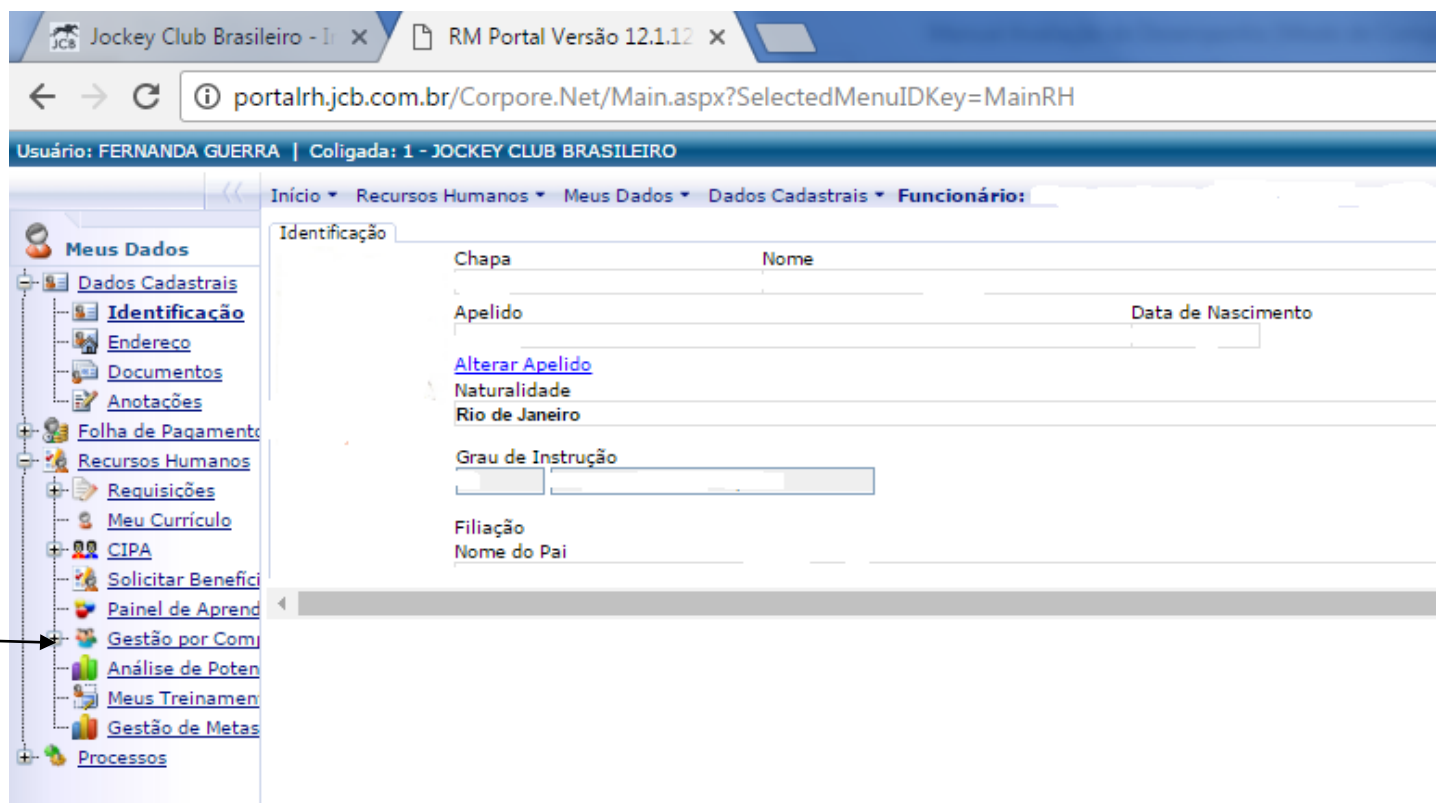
JCB Jockey Club Brasileiro - I ×
RM Portal Versão 12.1.12 ×

portalrh.jcb.com.br/Corpore.Net/Main.aspx?SelectedMenuIDKey=MainRH

Usuário: FERNANDA GUERRA | Coligada: 1 - JOCKEY CLUB BRASILEIRO

Início ▾ Recursos Humanos ▾ Meus Dados ▾ Dados Cadastrais ▾ Funcionário:

Meus Dados
Dados Cadastrais
Identificação
Endereço
Documentos
Anotações
Folha de Pagamento
Recursos Humanos
Requisições
Meu Currículo
CIPA
Solicitar Benefíci
Painel de Aprend
Gestão por Com
Análise de Poten
Meus Treinamen
Gestão de Metas
Processos

Identificação
Chapa
Nome
Apelido
Data de Nascimento
Alterar Apelido
Naturalidade
Rio de Janeiro
Grau de Instrução
Filiação
Nome do Pai